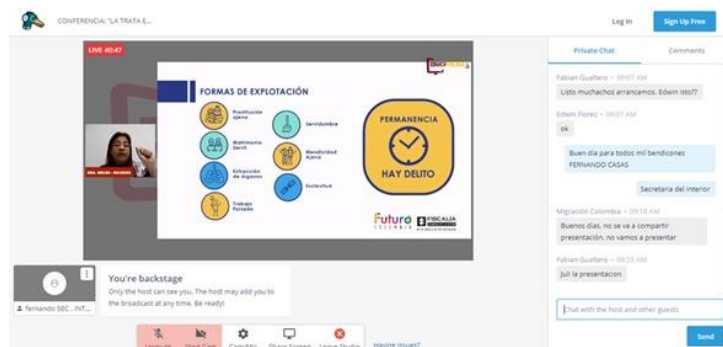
CONFERENCIA: "LA TRATA E...

Log In

Sign Up Free

LIVE 40:47

FORMAS DE EXPLOTACIÓN

Prostitución ajena

Matrimonio Servil

Extracción de órganos

Trabajo Forzado

Servidumbre

Mendicidad Ajena

Esclavitud

PERMANENCIA

HAY DELITO

Futuro Colombia

FISCALÍA

You're backstage

Only the host can see you. The host may add you to the broadcast at any time. Be ready!

fernando SEC . INT...

Unmute

Start Cam

Cam/Mic

Share Screen

Leave Studio

Having issues?

Private Chat

Comments

Fabian Gualtero • 09:07 AM

Listo muchachos arrancamos. Edwin listo??

Edwin Florez • 09:07 AM

ok

Buen dia para todos mil bendiciones FERNANDO CASAS

Secretaria del Interior

Migración Colombia • 09:18 AM

Buenos dias, no se va a compartir presentación, no vamos a presentar

Fabian Gualtero • 09:23 AM

Juli la presentacion

Chat with the host and other guests

Send